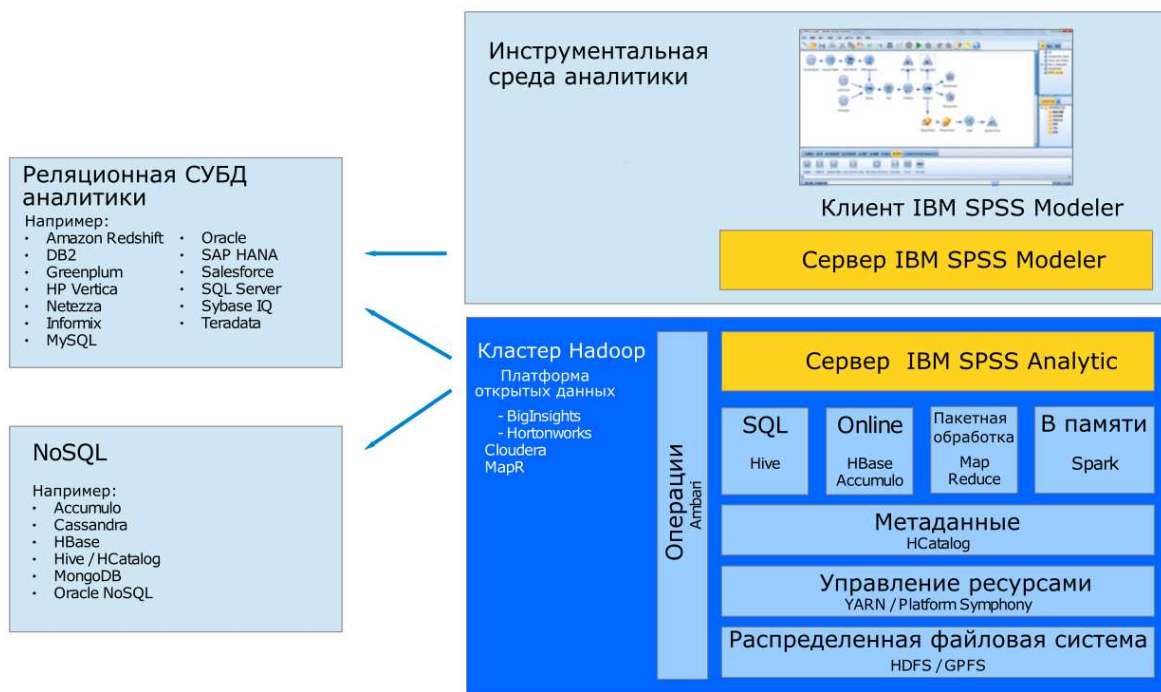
Инструментальная среда аналитики

Клиент IBM SPSS Modeler

Сервер IBM SPSS Modeler

Реляционная СУБД аналитики

Например:
- Amazon Redshift
- DB2
- Greenplum
- HP Vertica
- Netezza
- Informix
- MySQL
- Oracle
- SAP HANA
- Salesforce
- SQL Server
- Sybase IQ
- Teradata

NoSQL

Например:
- Accumulo
- Cassandra
- HBase
- Hive / HCatalog
- MongoDB
- Oracle NoSQL

Кластер Hadoop
Платформа открытых данных
- BigInsights
- Hortonworks
Cloudera
MapR

Операции
Ambari

Сервер IBM SPSS Analytic

| SQL Hive | Online HBase Accumulo | Пакетная обработка Map Reduce | В памяти Spark |
|---|---|---|---|

Метаданные
HCatalog

Управление ресурсами
YARN / Platform Symphony

Распределенная файловая система
HDFS / GPFS